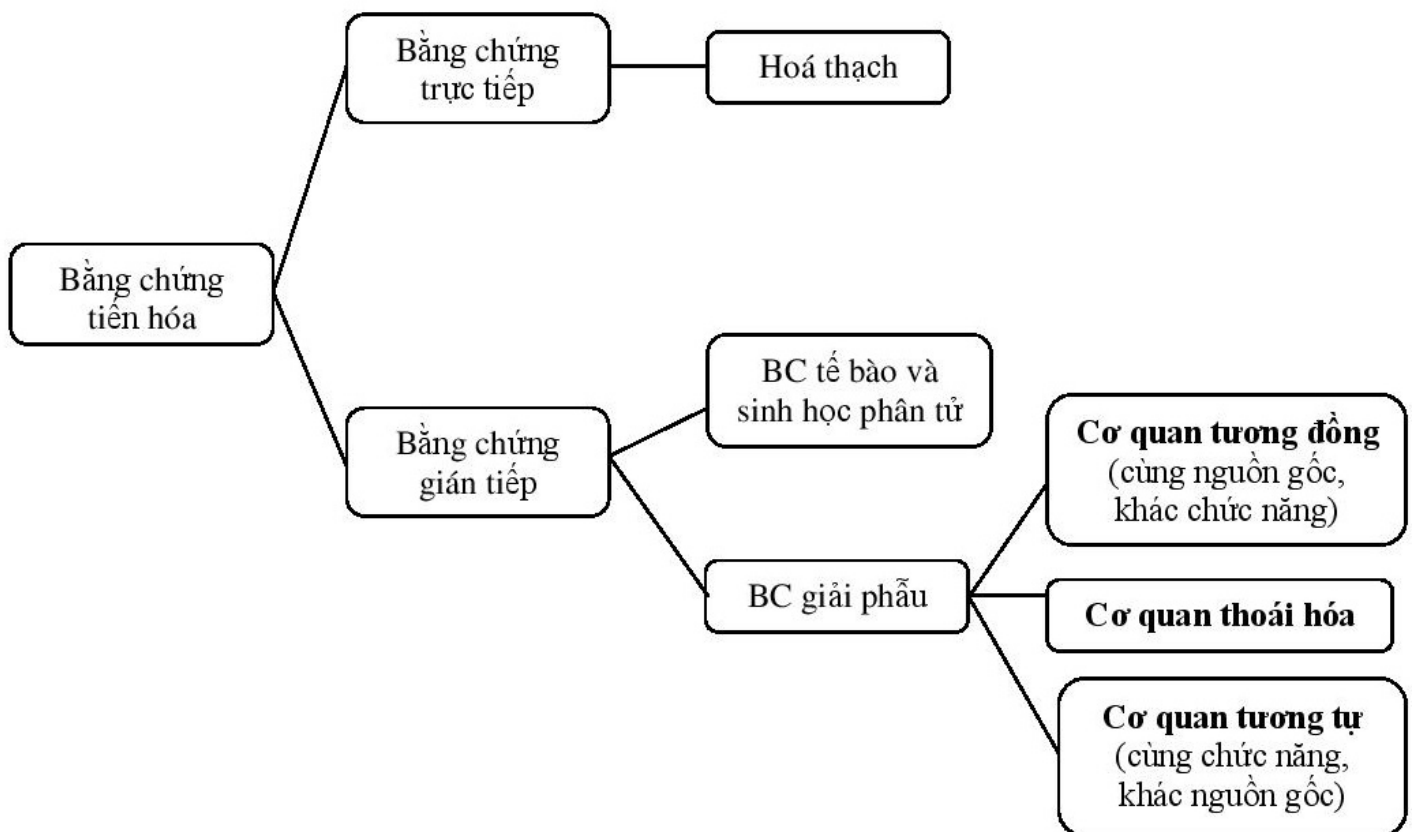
Bằng chứng tiến hóa

Bằng chứng trực tiếp

Hoá thạch

Bằng chứng gián tiếp

BC tế bào và sinh học phân tử

BC giải phẫu

**Cơ quan tương đồng** (cùng nguồn gốc, khác chức năng)

**Cơ quan thoái hóa**

**Cơ quan tương tự** (cùng chức năng, khác nguồn gốc)